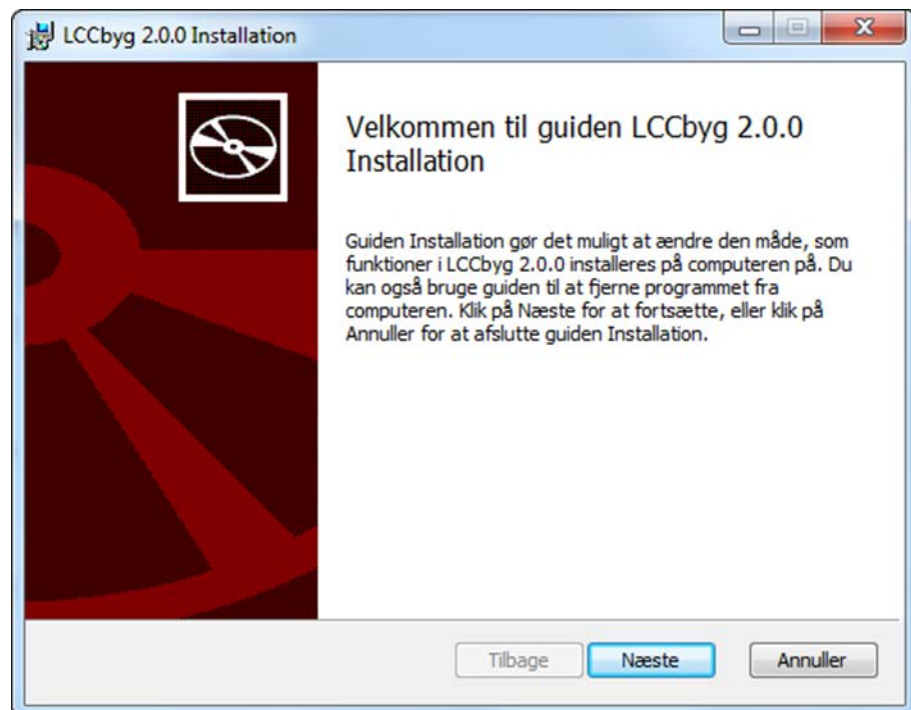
LCCbyg 2.0.0 Installation

Velkommen til guiden LCCbyg 2.0.0 Installation

Guiden Installation gør det muligt at ændre den måde, som funktioner i LCCbyg 2.0.0 installeres på computeren på. Du kan også bruge guiden til at fjerne programmet fra computeren. Klik på Næste for at fortsætte, eller klik på Annuller for at afslutte guiden Installation.

Tilbage
Næste
Annuller